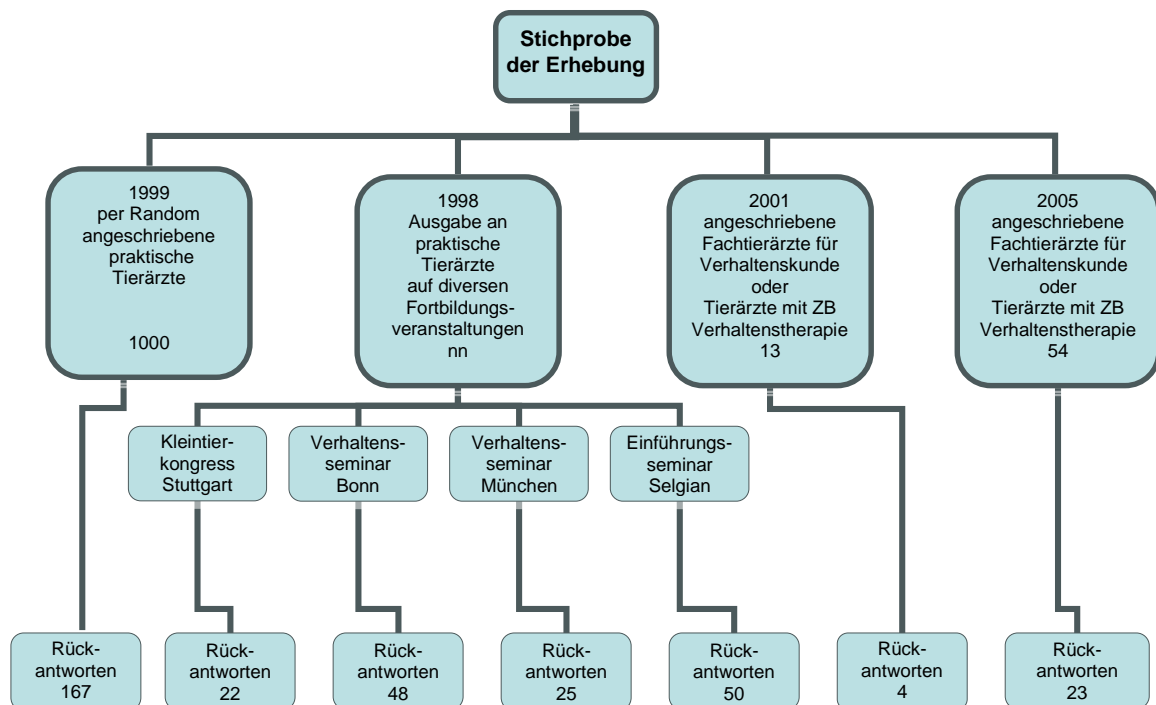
Stichprobe der Erhebung

1999 per Random angeschriebene praktische Tierärzte

1000

1998 Ausgabe an praktische Tierärzte auf diversen Fortbildungsveranstaltungen nn

2001 angeschriebene Fachtierärzte für Verhaltenskunde oder Tierärzte mit ZB Verhaltenstherapie 13

2005 angeschriebene Fachtierärzte für Verhaltenskunde oder Tierärzte mit ZB Verhaltenstherapie 54

Kleintierkongress Stuttgart

Verhaltensseminar Bonn

Verhaltensseminar München

Einführungsseminar Selgian

Rückantworten 167

Rückantworten 22

Rückantworten 48

Rückantworten 25

Rückantworten 50

Rückantworten 4

Rückantworten 23